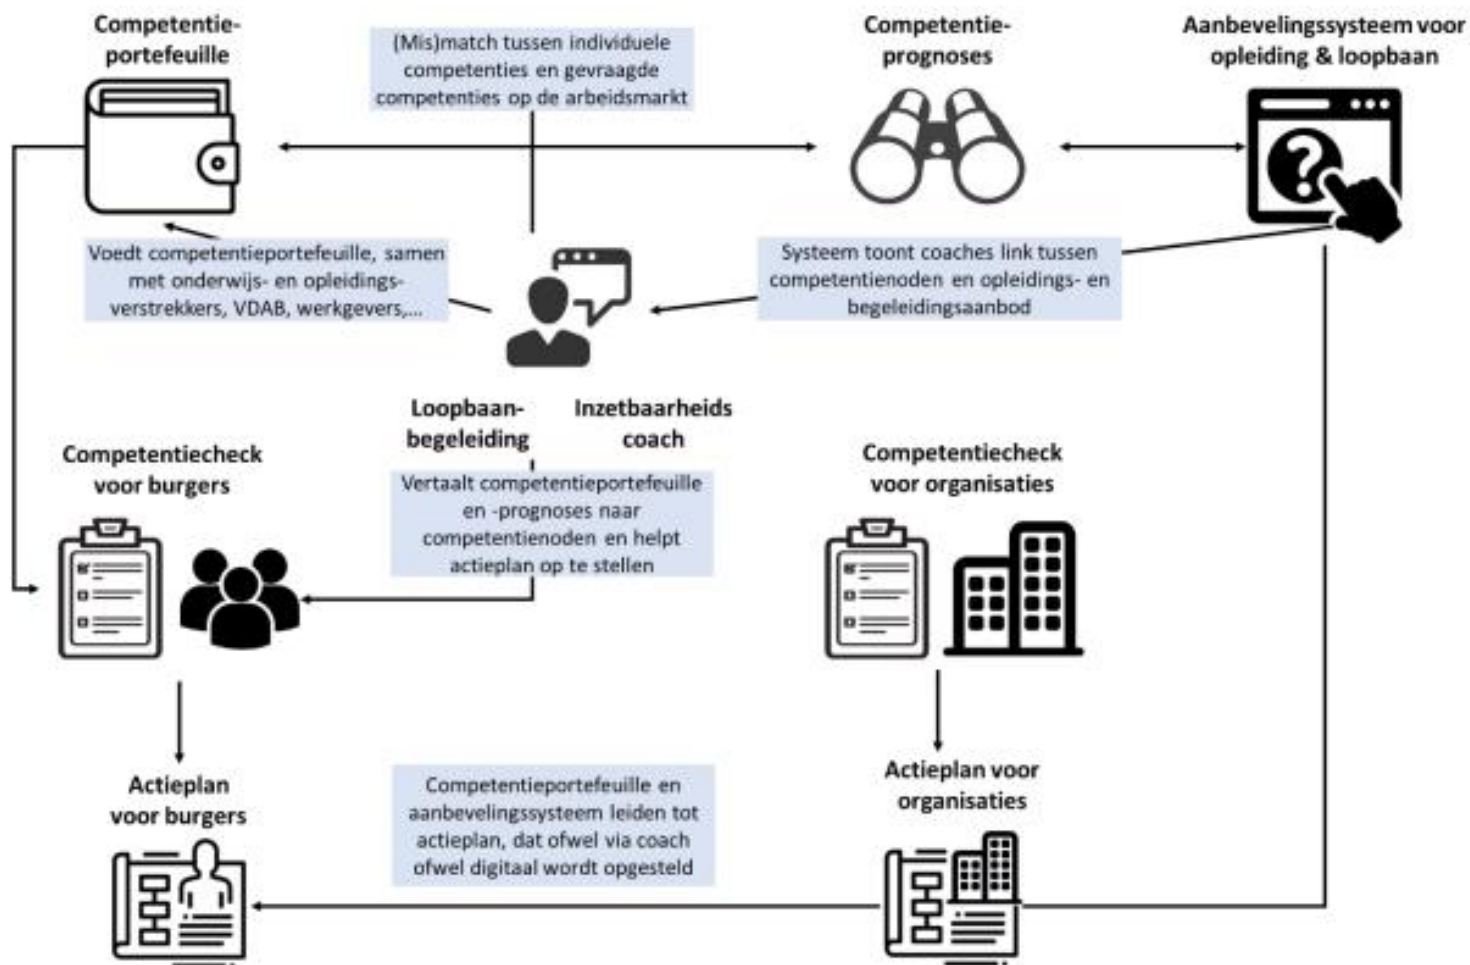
Competentieportefeuille

(Mis)match tussen individuele competenties en gevraagde competenties op de arbeidsmarkt

Competentieprognoses

Aanbevelingssysteem voor opleiding & loopbaan

Voedt competentieportefeuille, samen met onderwijs- en opleidingsverstrekkers, VDAB, werkgevers,...

Systeem toont coaches link tussen competentienoden en opleidings- en begeleidingsaanbod

Loopbaanbegeleiding

Inzetbaarheids coach

Competentiecheck voor burgers

Vertaalt competentieportefeuille en -prognoses naar competentienoden en helpt actieplan op te stellen

Competentiecheck voor organisaties

Actieplan voor burgers

Competentieportefeuille en aanbevelingssysteem leiden tot actieplan, dat ofwel via coach ofwel digitaal wordt opgesteld

Actieplan voor organisaties